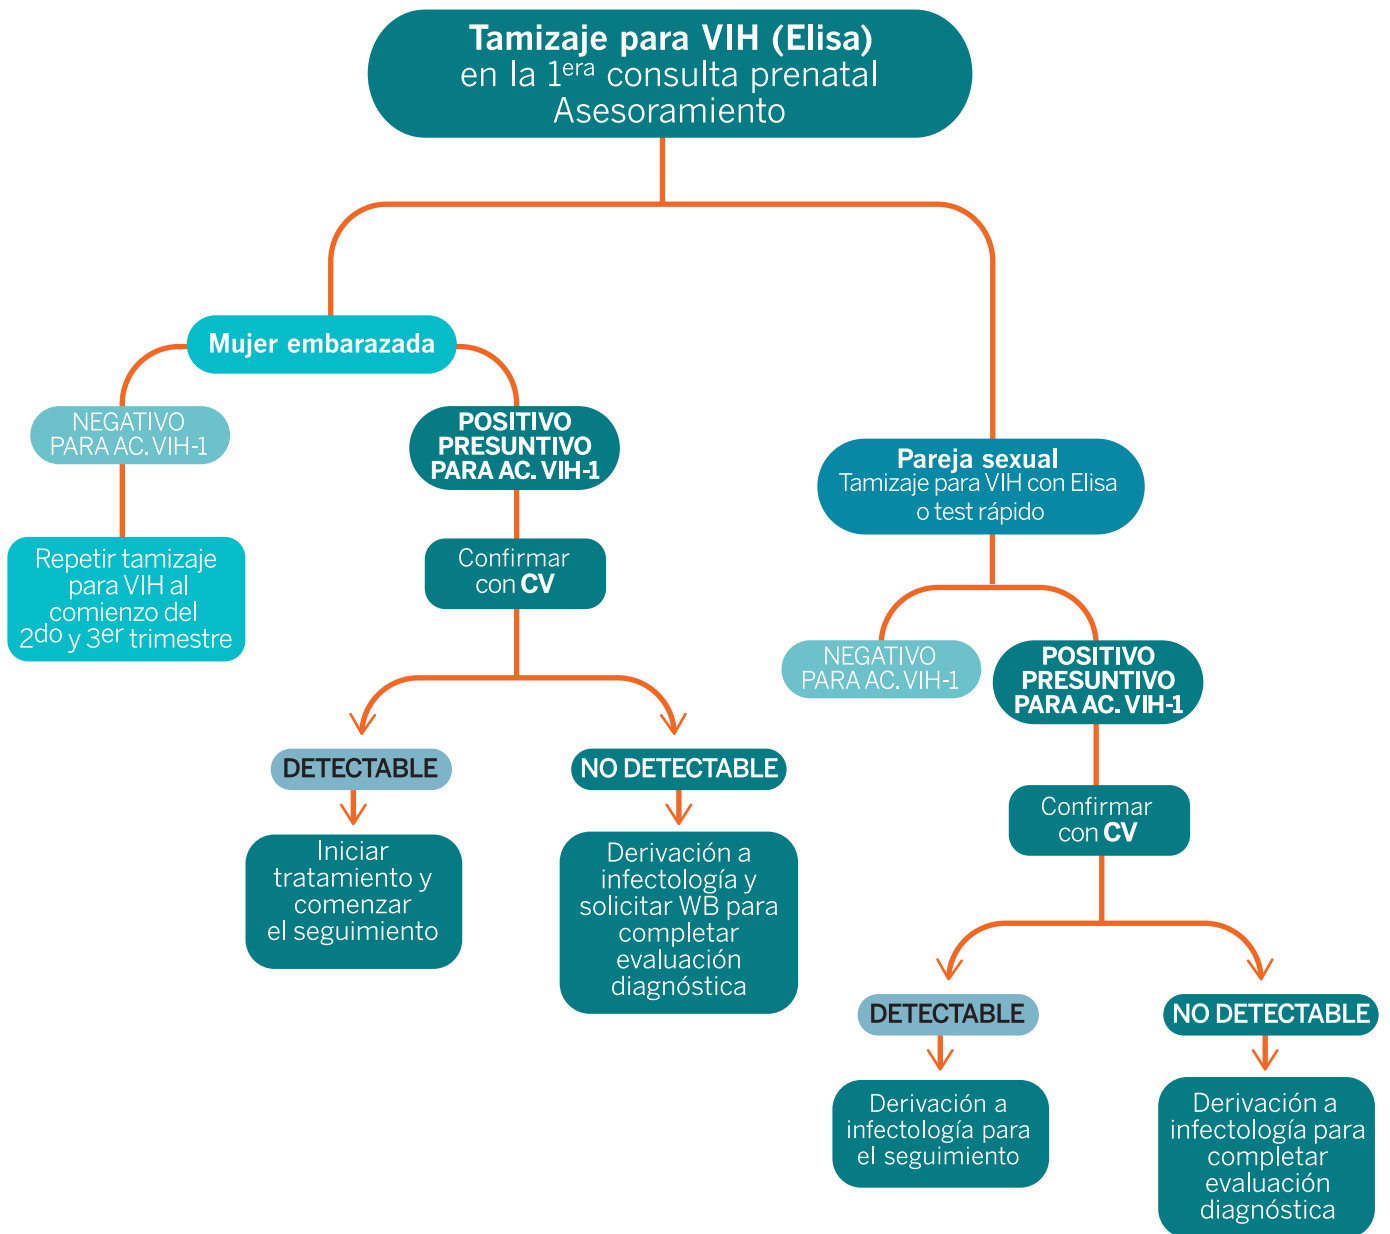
Tamizaje para VIH (Elisa)
en la 1$^{era}$ consulta prenatal
Asesoramiento

Mujer embarazada

NEGATIVO PARA AC. VIH-1

Repetir tamizaje para VIH al comienzo del 2$^{do}$ y 3$^{er}$ trimestre

POSITIVO PRESUNTIVO PARA AC. VIH-1

Confirmar con CV

DETECTABLE

Iniciar tratamiento y comenzar el seguimiento

NO DETECTABLE

Derivación a infectología y solicitar WB para completar evaluación diagnóstica

Pareja sexual
Tamizaje para VIH con Elisa o test rápido

NEGATIVO PARA AC. VIH-1

POSITIVO PRESUNTIVO PARA AC. VIH-1

Confirmar con CV

DETECTABLE

Derivación a infectología para el seguimiento

NO DETECTABLE

Derivación a infectología para completar evaluación diagnóstica